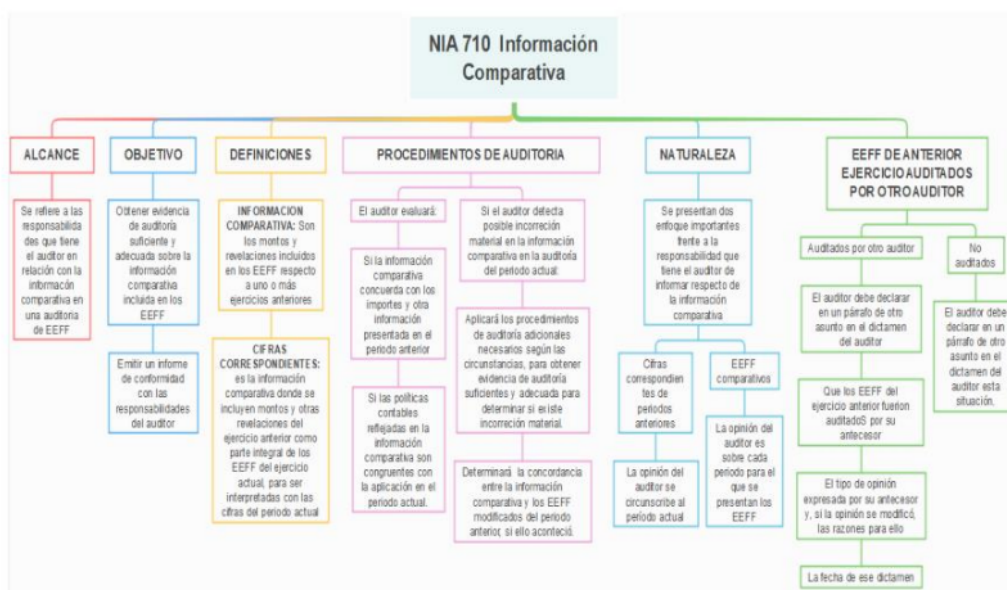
NIA 710 Información Comparativa

ALCANCE

Se refiere a las responsabilidades que tiene el auditor en relación con la información comparativa en una auditoría de EEFF

OBJETIVO

Obtener evidencia de auditoría suficiente y adecuada sobre la información comparativa incluida en los EEFF

Emitir un informe de conformidad con las responsabilidades del auditor

DEFINICIONES

INFORMACION COMPARATIVA: Son los montos y revelaciones incluidos en los EEFF respecto a uno o más ejercicios anteriores

CIFRAS CORRESPONDIENTES: es la información comparativa donde se incluyen montos y otras revelaciones del ejercicio anterior como parte integral de los EEFF del ejercicio actual, para ser interpretadas con las cifras del periodo actual

PROCEDIMIENTOS DE AUDITORIA

El auditor evaluará:

Si la información comparativa concuerda con los importes y otra información presentada en el periodo anterior

Si las políticas contables reflejadas en la información comparativa son congruentes con la aplicación en el periodo actual.

Si el auditor detecta posible incorrección material en la información comparativa en la auditoría del periodo actual:

Aplicará los procedimientos de auditoría adicionales necesarios según las circunstancias, para obtener evidencia de auditoría suficientes y adecuada para determinar si existe incorrección material.

Determinará la concordancia entre la información comparativa y los EEFF modificados del periodo anterior, si ello aconteció.

NATURALEZA

Se presentan dos enfoque importantes frente a la responsabilidad que tiene el auditor de informar respecto de la información comparativa

Cifras correspondientes de periodos anteriores

La opinión del auditor se circunscribe al periodo actual

EEFF comparativos

La opinión del auditor es sobre cada periodo para el que se presentan los EEFF

EEFF DE ANTERIOR EJERCICIO AUDITADOS POR OTRO AUDITOR

Auditados por otro auditor

El auditor debe declarar en un párrafo de otro asunto en el dictamen del auditor

Que los EEFF del ejercicio anterior fueron auditadoS por su antecesor

El tipo de opinión expresada por su antecesor y, si la opinión se modificó, las razones para ello

La fecha de ese dictamen

No auditados

El auditor debe declarar en un párrafo de otro asunto en el dictamen del auditor esta situación.